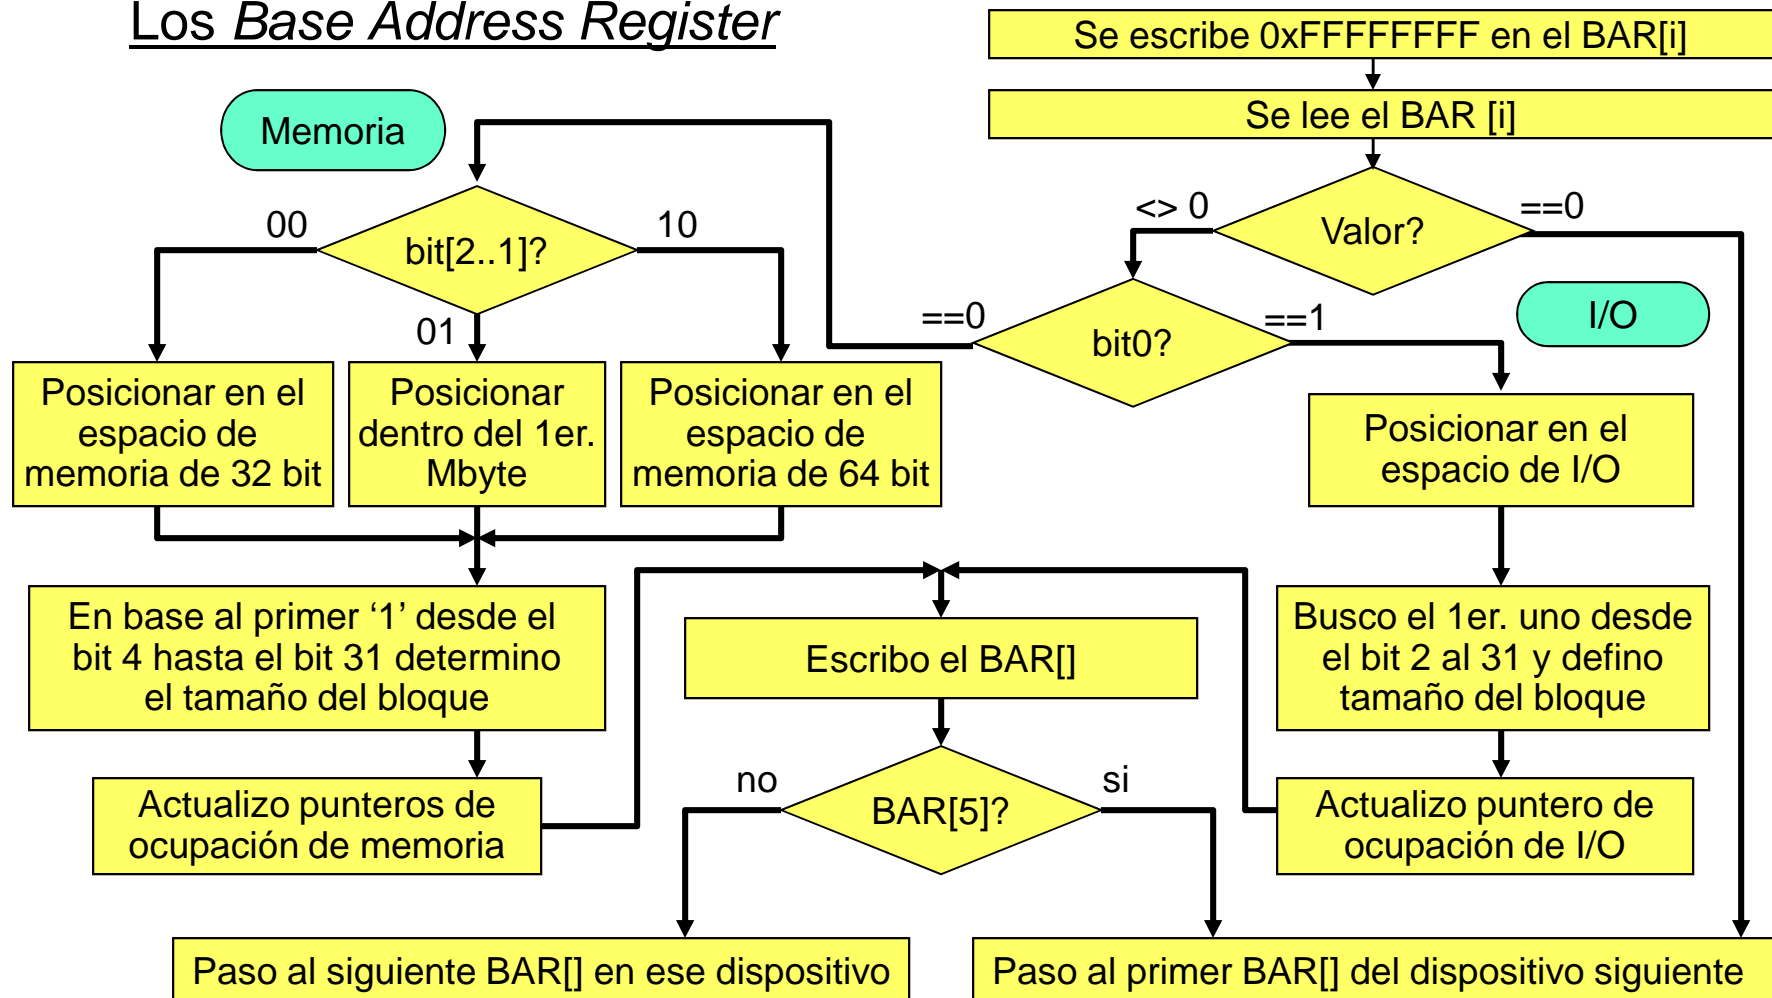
Los *Base Address Register*

Se escribe 0xFFFFFFFF en el BAR[i]

Se lee el BAR [i]

Memoria

<> 0

Valor?

==0

00

bit[2..1]?

10

==0

bit0?

==1

I/O

01

Posicionar en el espacio de memoria de 32 bit

Posicionar dentro del 1er. Mbyte

Posicionar en el espacio de memoria de 64 bit

Posicionar en el espacio de I/O

En base al primer ‘1’ desde el bit 4 hasta el bit 31 determino el tamaño del bloque

Escribo el BAR[]

Busco el 1er. uno desde el bit 2 al 31 y defino tamaño del bloque

no

BAR[5]?

si

Actualizo punteros de ocupación de memoria

Actualizo puntero de ocupación de I/O

Paso al siguiente BAR[] en ese dispositivo

Paso al primer BAR[] del dispositivo siguiente